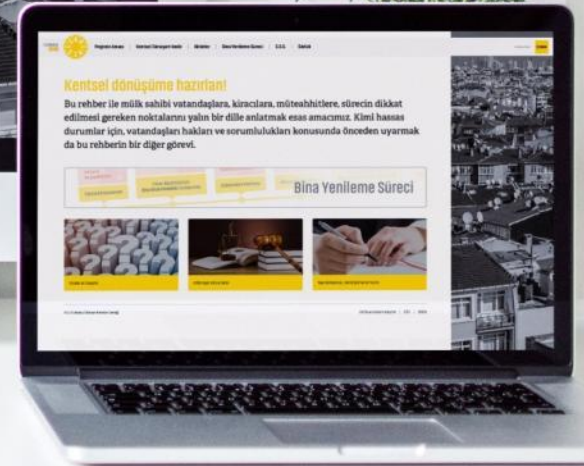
Kentsel dönüşüme hazırlan!

Bu rehber ile mülk sahibi vatandaşlara, kiracılara, müteahhitlere, sürecin dikkat edilmesi gereken noktalarını yalın bir dille anlatmak esas amacımız. Kimi hassas durumlar için, vatandaşları hakları ve sorumlulukları konusunda önceden uyarmak da bu rehberin bir diğer görevi.

Bina Yenileme Süreci